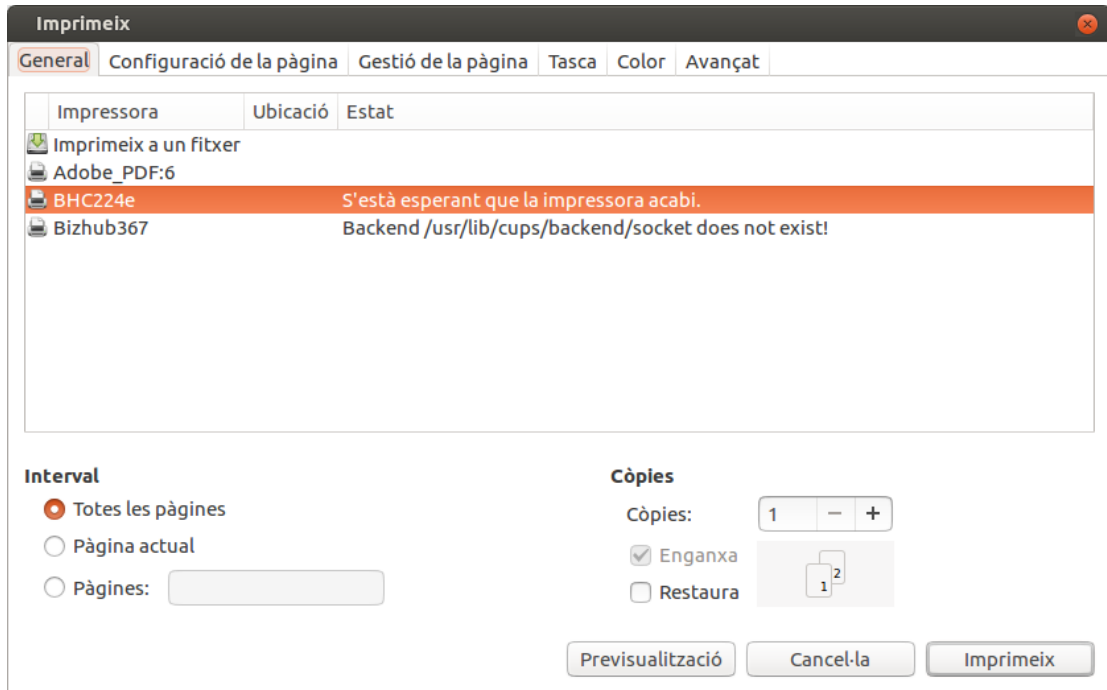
Imprimeix

General | Configuració de la pàgina | Gestió de la pàgina | Tasca | Color | Avançat

| Impressora | Ubicació | Estat |
|---|---|---|
| Imprimeix a un fitxer | | |
| Adobe_PDF:6 | | |
| BHC224e | | S'està esperant que la impressora acabi. |
| Bizhub367 | | Backend /usr/lib/cups/backend/socket does not exist! |

Interval

Totes les pàgines

Pàgina actual

Pàgines:

Còpies

Còpies: 1 − +

Enganxa

Restaura

2

1

Previsualització

Cancel·la

Imprimeix